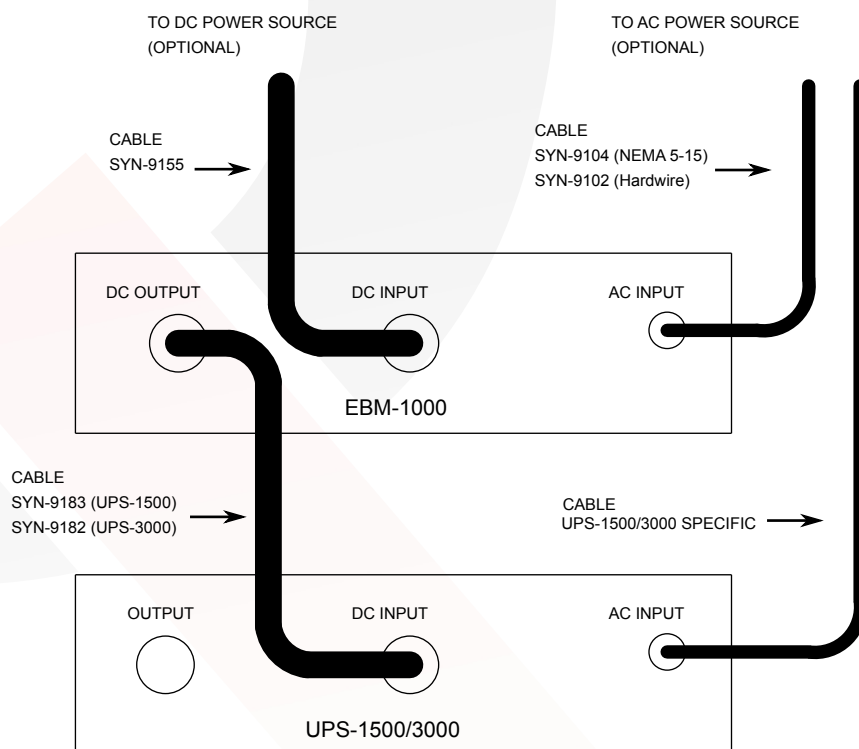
TO DC POWER SOURCE
(OPTIONAL)

TO AC POWER SOURCE
(OPTIONAL)

CABLE
SYN-9155

CABLE
SYN-9104 (NEMA 5-15)
SYN-9102 (Hardwire)

DC OUTPUT

DC INPUT

AC INPUT

EBM-1000

CABLE
SYN-9183 (UPS-1500)
SYN-9182 (UPS-3000)

CABLE
UPS-1500/3000 SPECIFIC

OUTPUT

DC INPUT

AC INPUT

UPS-1500/3000